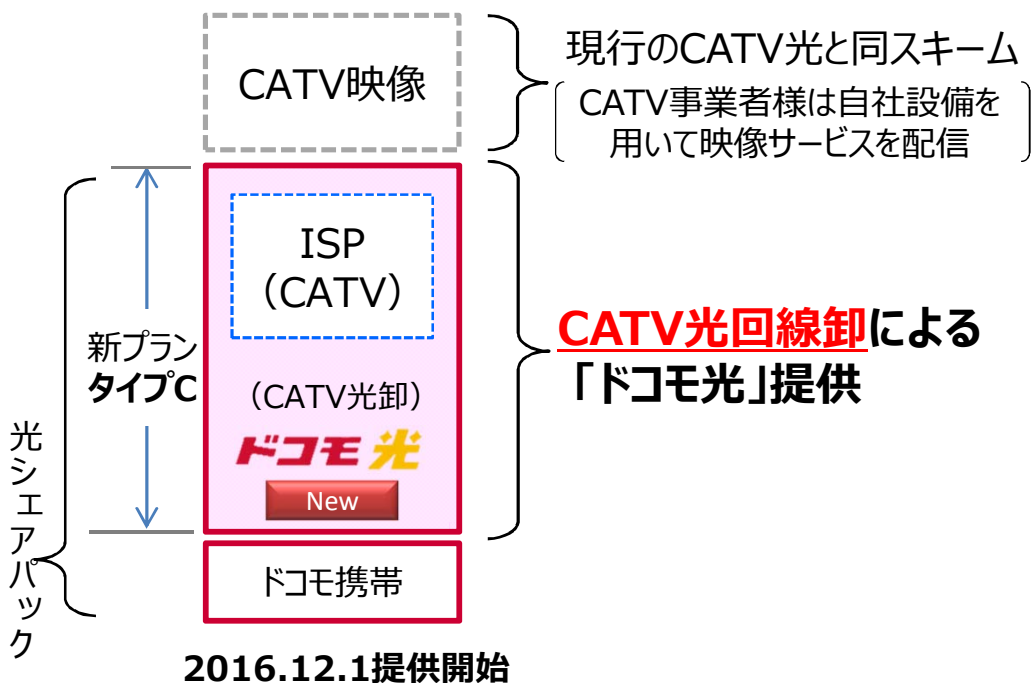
CATV映像

現行のCATV光と同スキーム

CATV事業者様は自社設備を用いて映像サービスを配信

ISP
（CATV）

新プラン
タイプC

（CATV光卸）

ドコモ光

New

CATV光回線卸による「ドコモ光」提供

光シェアパック

ドコモ携帯

2016.12.1提供開始